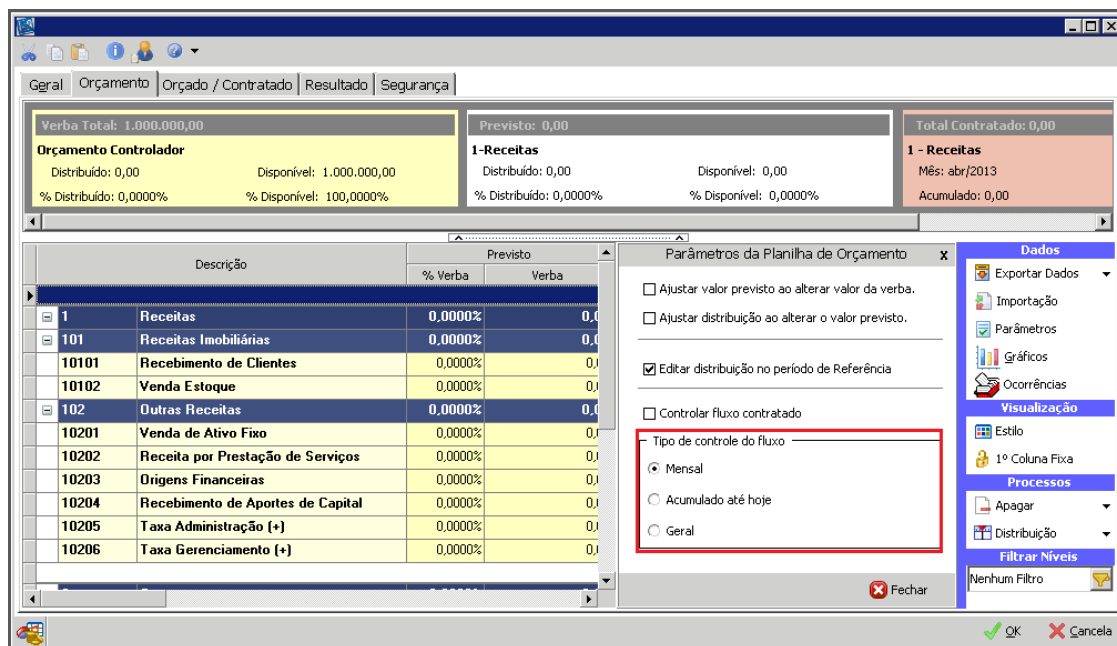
Geral | Orçamento | Orçado / Contratado | Resultado | Segurança

Verba Total: 1.000.000,00
Orçamento Controlador
Distribuído: 0,00
Disponível: 1.000.000,00
% Distribuído: 0,0000%
% Disponível: 100,0000%

Previsto: 0,00
1-Receitas
Distribuído: 0,00
Disponível: 0,00
% Distribuído: 0,0000%
% Disponível: 0,0000%

Total Contratado: 0,00
1 - Receitas
Mês: abr/2013
Acumulado: 0,00

| | Descrição | Previsto % Verba | Verba |
|---|---|---|---|
| 1 | Receitas | 0,0000% | 0,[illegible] |
| 101 | Receitas Imobiliárias | 0,0000% | 0,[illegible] |
| 10101 | Recebimento de Clientes | 0,0000% | 0,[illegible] |
| 10102 | Venda Estoque | 0,0000% | 0,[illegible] |
| 102 | Outras Receitas | 0,0000% | 0,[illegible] |
| 10201 | Venda de Ativo Fixo | 0,0000% | 0,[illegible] |
| 10202 | Receita por Prestação de Serviços | 0,0000% | 0,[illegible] |
| 10203 | Origens Financeiras | 0,0000% | 0,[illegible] |
| 10204 | Recebimento de Aportes de Capital | 0,0000% | 0,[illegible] |
| 10205 | Taxa Administração (+) | 0,0000% | 0,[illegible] |
| 10206 | Taxa Gerenciamento (+) | 0,0000% | 0,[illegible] |

Parâmetros da Planilha de Orçamento x
Ajustar valor previsto ao alterar valor da verba.
Ajustar distribuição ao alterar o valor previsto.
Editar distribuição no período de Referência
Controlar fluxo contratado
Tipo de controle do fluxo
Mensal
Acumulado até hoje
Geral
Fechar

Dados
Exportar Dados
Importação
Parâmetros
Gráficos
Ocorrências
Visualização
Estilo
1º Coluna Fixa
Processos
Apagar
Distribuição
Filtrar Níveis
Nenhum Filtro

OK
Cancela